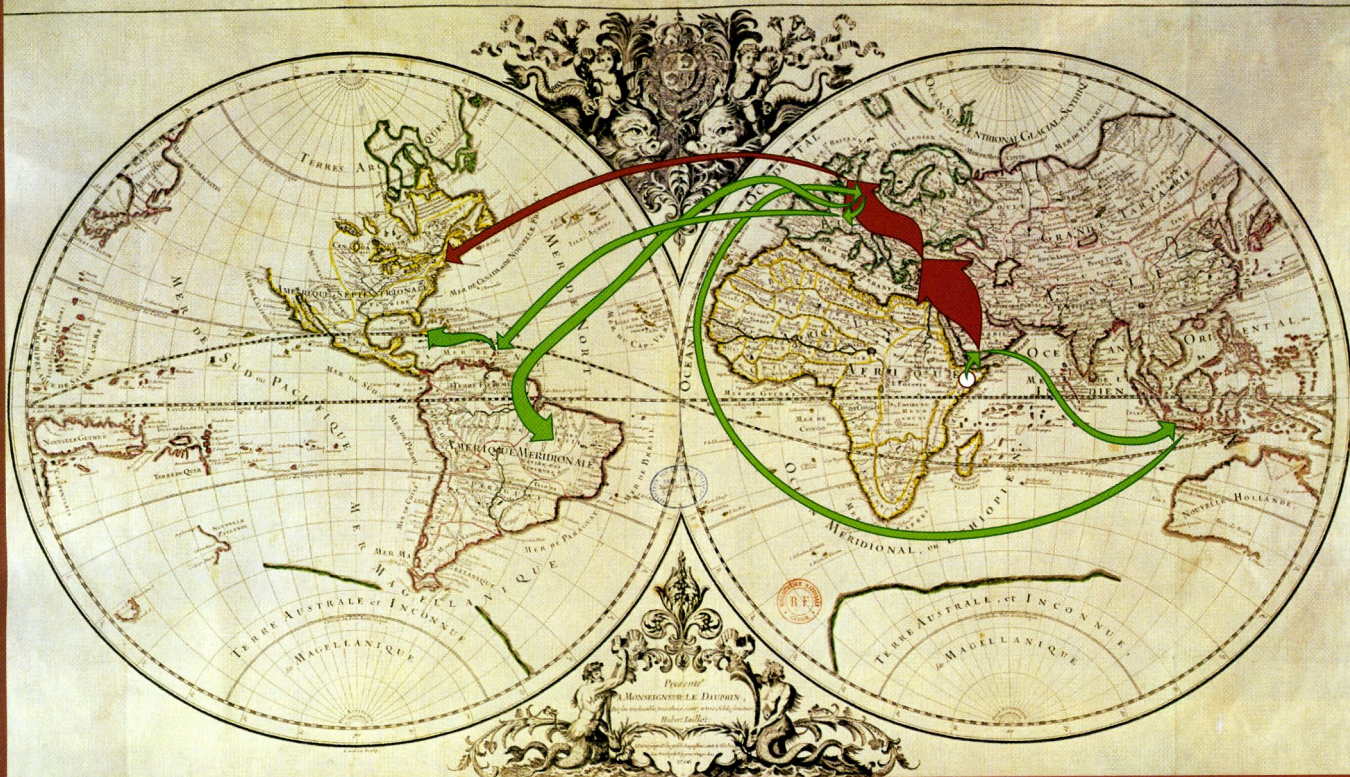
Terres Arctiques
Amerique Septentrionale
Mer de Sud ou Pacifique
Mer du Nord
Cercle de Capricorne
Ligne Equinoxiale
Nouvelle Guinée
Terre de Quir
Amerique Meridionale
Mer Magellanique
Terre Australe et Inconnue
ou Magellanique
Ocean Septentrional Glacial Scythique
Grande Tartarie
Afrique
Ocean Oriental
Ocean Meridional ou Ethiopien
Nouvelle Hollande
Terre Australe et Inconnue
ou Magellanique
Presenté
A Monseigneur le Dauphin
Hubert Jaillot
BF